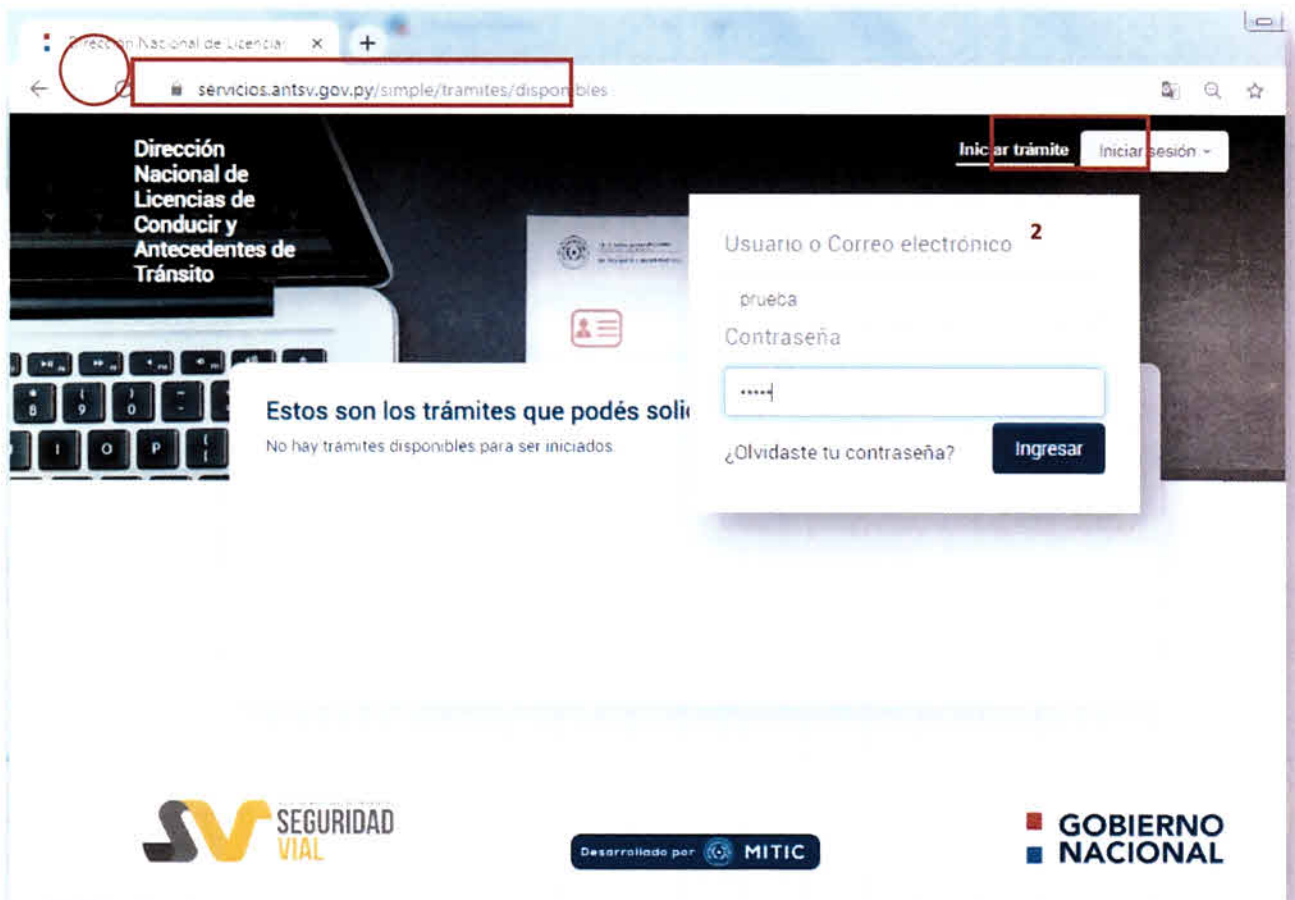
Dirección Nacional de Licencias ×
+

servicios.antsv.gov.py/simple/tramites/disponibles

Dirección Nacional de Licencias de Conducir y Antecedentes de Tránsito

Iniciar trámite
Iniciar sesión

Usuario o Correo electrónico
2
prueba
Contraseña
•••••
¿Olvidaste tu contraseña?
Ingresar

Estos son los trámites que podés soli
No hay trámites disponibles para ser iniciados

SEGURIDAD VIAL

Desarrollado por MITIC

GOBIERNO NACIONAL